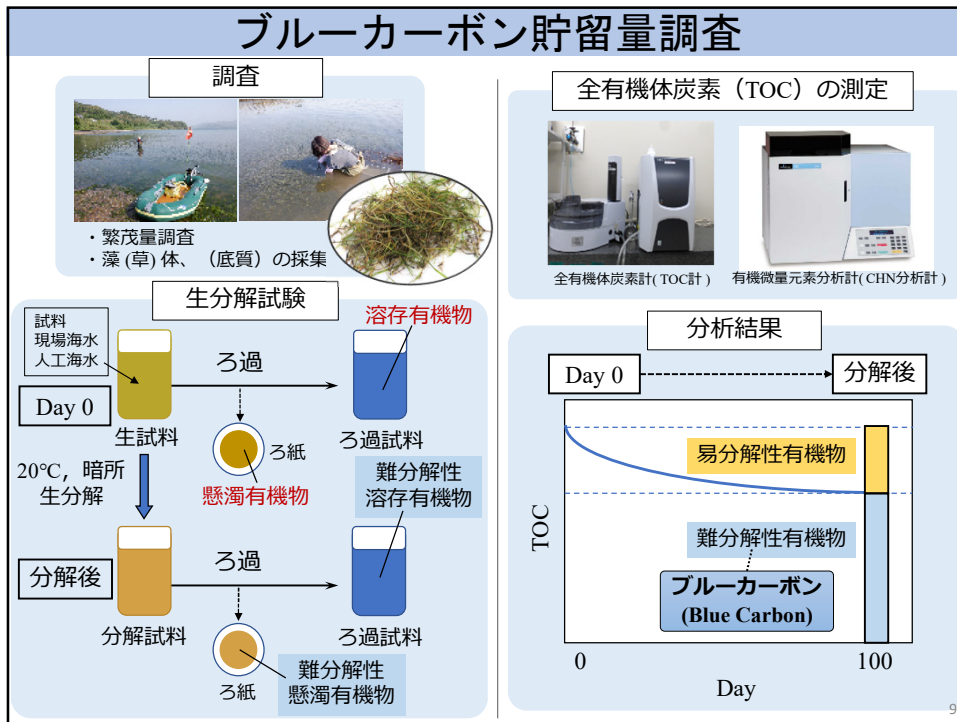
ブルーカーボン貯留量調査

調査

・繁茂量調査
・藻 (草) 体、（底質）の採集

生分解試験

試料
現場海水
人工海水

Day 0

生試料

ろ過

溶存有機物

ろ紙

懸濁有機物

ろ過試料

20℃，暗所
生分解

難分解性
溶存有機物

分解後

ろ過

分解試料

ろ紙

難分解性
懸濁有機物

ろ過試料

全有機体炭素（TOC）の測定

全有機体炭素計( TOC計 )

有機微量元素分析計( CHN分析計 )

分析結果

Day 0

分解後

易分解性有機物

難分解性有機物

ブルーカーボン
(Blue Carbon)

TOC

0

100

Day

9